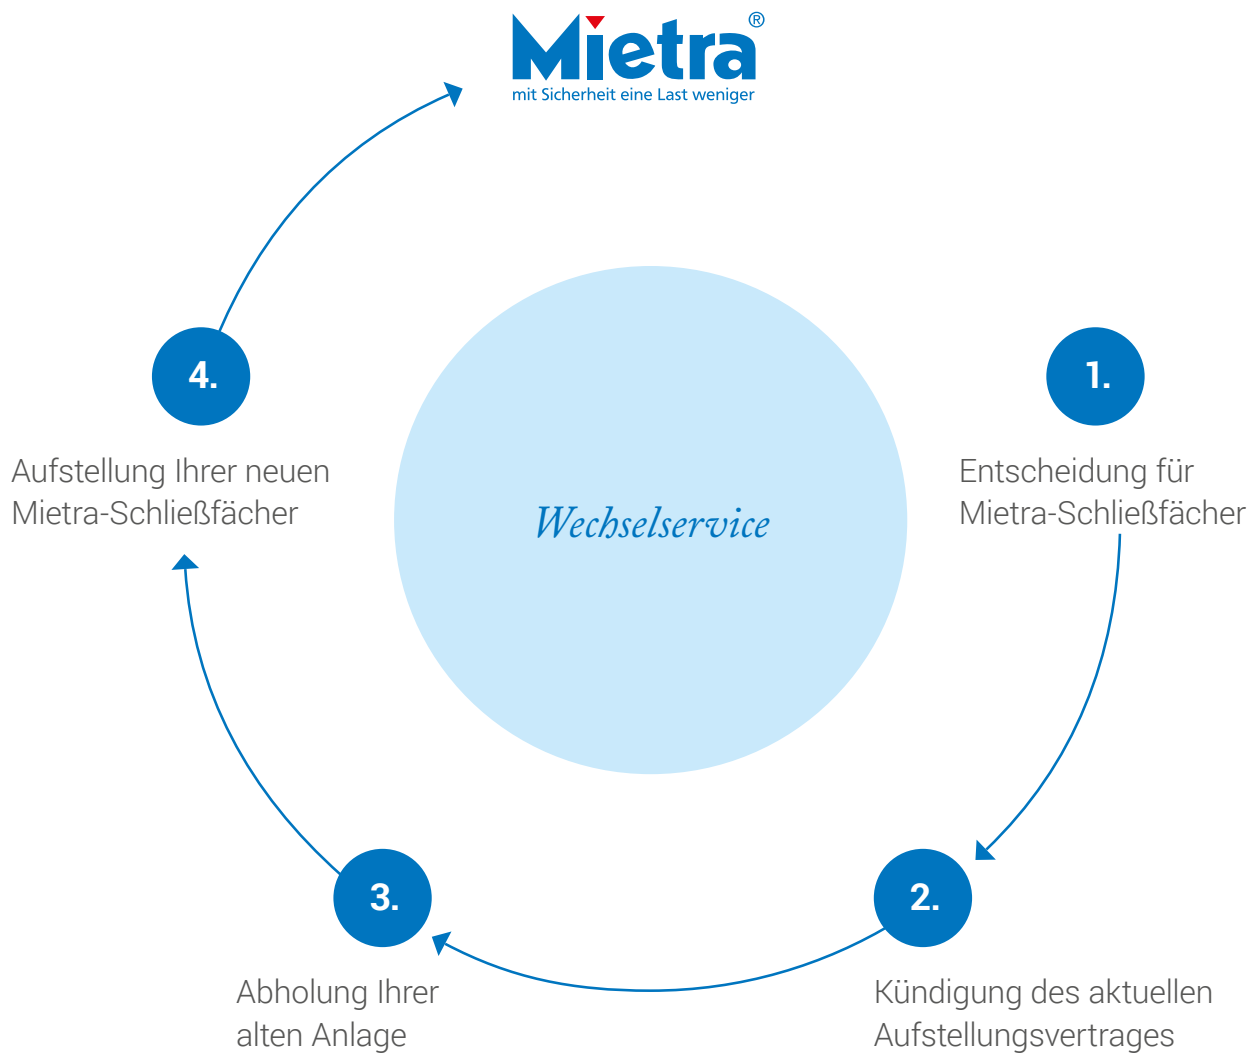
Mietra®
mit Sicherheit eine Last weniger

Wechselservice

1.
Entscheidung für Mietra-Schließfächer

2.
Kündigung des aktuellen Aufstellungsvertrages

3.
Abholung Ihrer alten Anlage

4.
Aufstellung Ihrer neuen Mietra-Schließfächer